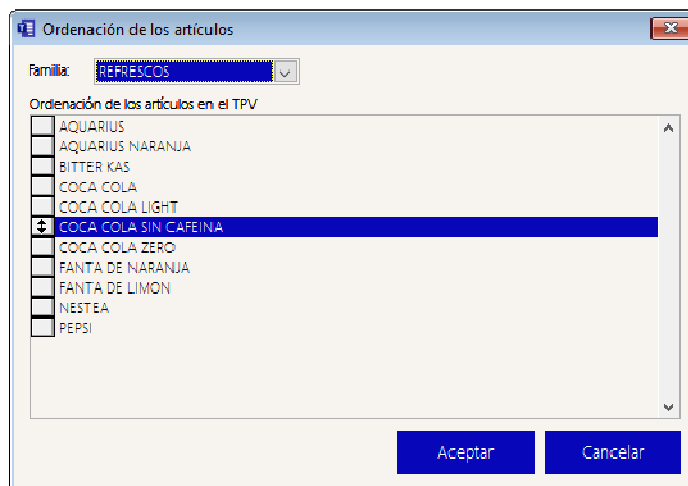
Ordenación de los artículos

Familia: REFRESCOS

Ordenación de los artículos en el TPV

AQUARIUS
AQUARIUS NARANJA
BITTER KAS
COCA COLA
COCA COLA LIGHT
COCA COLA SIN CAFEINA
COCA COLA ZERO
FANTA DE NARANJA
FANTA DE LIMON
NESTEA
PEPSI

Aceptar Cancelar